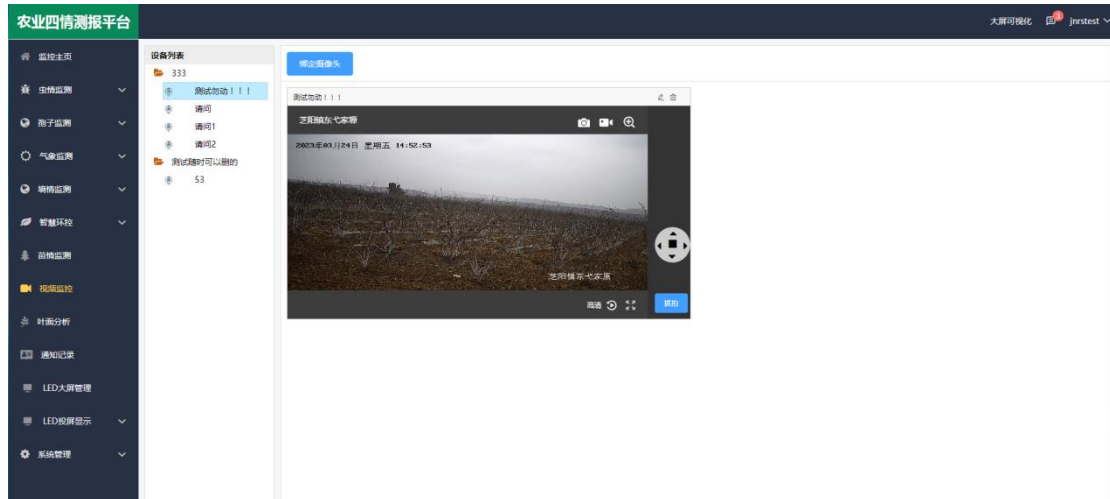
农业四情测报平台

大屏可视化 jnrstest

监控主页
虫情监测
孢子监测
气象监测
墒情监测
智慧环控
苗情监测
视频监控
叶面分析
通知记录
LED大屏管理
LED投屏显示
系统管理

设备列表
333
测试勿动！！！
请问
请问1
请问2
测试随时可以删的
53

绑定摄像头

测试勿动！！！

芝阳镇东弋家寨

2023年03月24日 星期五 14:52:53

芝阳镇东弋家寨

高清

抓拍